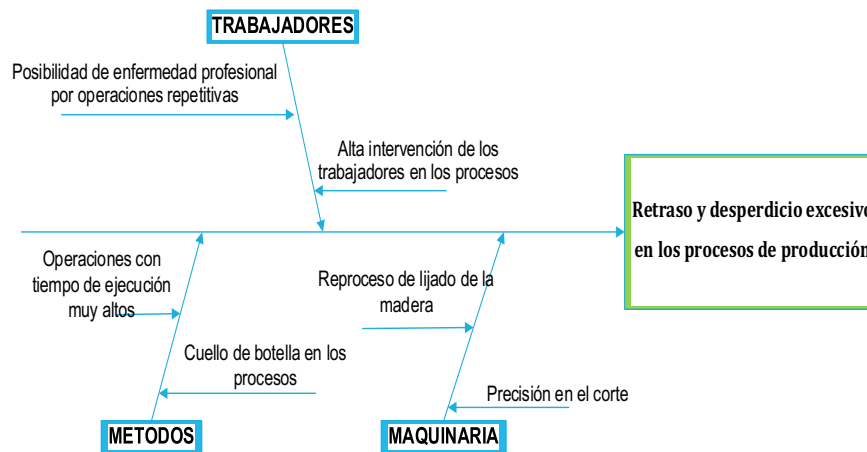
TRABAJADORES

Posibilidad de enfermedad profesional por operaciones repetitivas

Alta intervención de los trabajadores en los procesos

Retraso y desperdicio excesivo en los procesos de producción

Operaciones con tiempo de ejecución muy altos

Reproceso de lijado de la madera

Cuello de botella en los procesos

Precisión en el corte

METODOS

MAQUINARIA